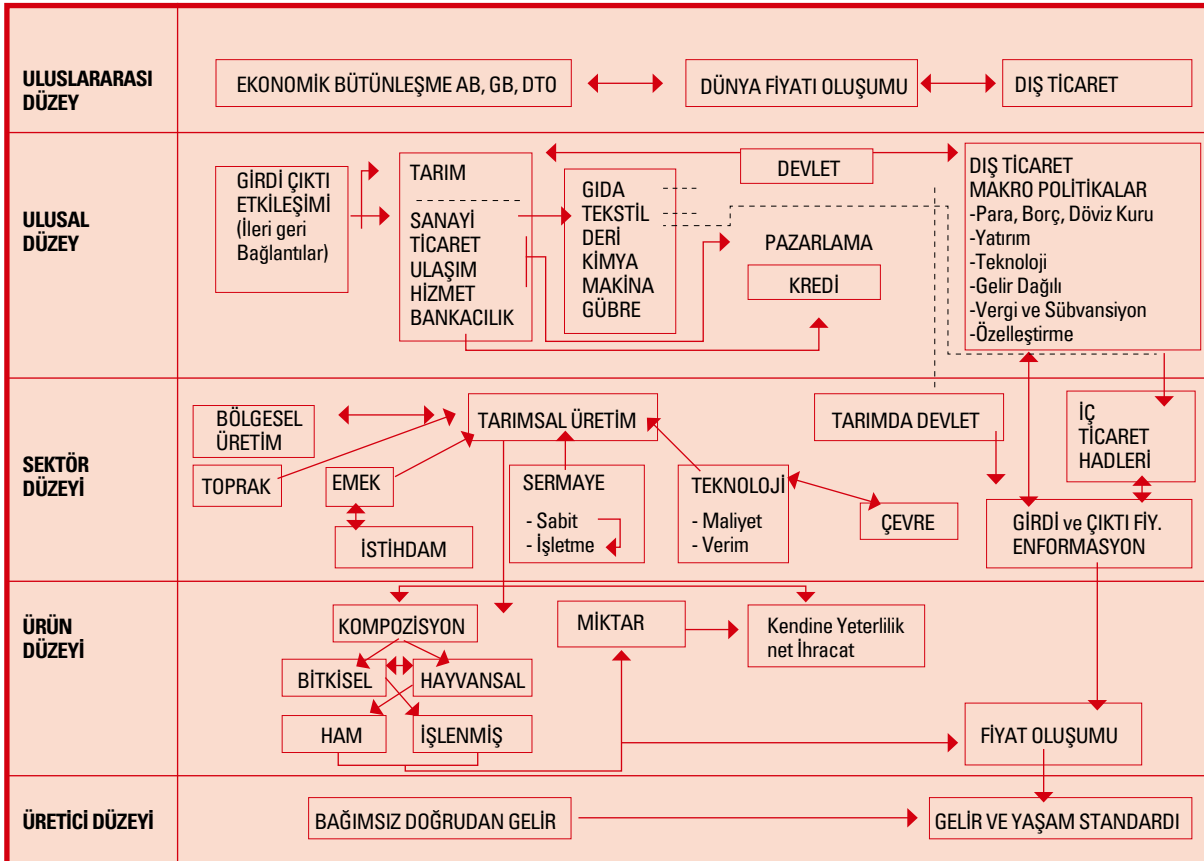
ULUSLARARASI DÜZEY

EKONOMİK BÜTÜNLEŞME AB, GB, DTO

DÜNYA FİYATI OLUŞUMU

DIŞ TİCARET

ULUSAL DÜZEY

GİRDİ ÇIKTI ETKİLEŞİMİ (İleri geri Bağlantılar)

TARIM

SANAYİ
TİCARET
ULAŞIM
HİZMET
BANKACILIK

GIDA
TEKSTİL
DERİ
KİMYA
MAKİNA
GÜBRE

DEVLET

PAZARLAMA

KREDİ

DIŞ TİCARET
MAKRO POLİTİKALAR
-Para, Borç, Döviz Kuru
-Yatırım
-Teknoloji
-Gelir Dağılı
-Vergi ve Sübvansiyon
-Özelleştirme

SEKTÖR DÜZEYİ

BÖLGESEL ÜRETİM

TARIMSAL ÜRETİM

TARIMDA DEVLET

İÇ TİCARET HADLERİ

TOPRAK

EMEK

SERMAYE

- Sabit
- İşletme

TEKNOLOJİ

- Maliyet
- Verim

ÇEVRE

GİRDİ ve ÇIKTI FİY. ENFORMASYON

İSTİHDAM

ÜRÜN DÜZEYİ

KOMPOZİSYON

MİKTAR

Kendine Yeterlilik net İhracat

BİTKİSEL

HAYVANSAL

HAM

İŞLENMİŞ

FİYAT OLUŞUMU

ÜRETİCİ DÜZEYİ

BAĞIMSIZ DOĞRUDAN GELİR

GELİR VE YAŞAM STANDARDI